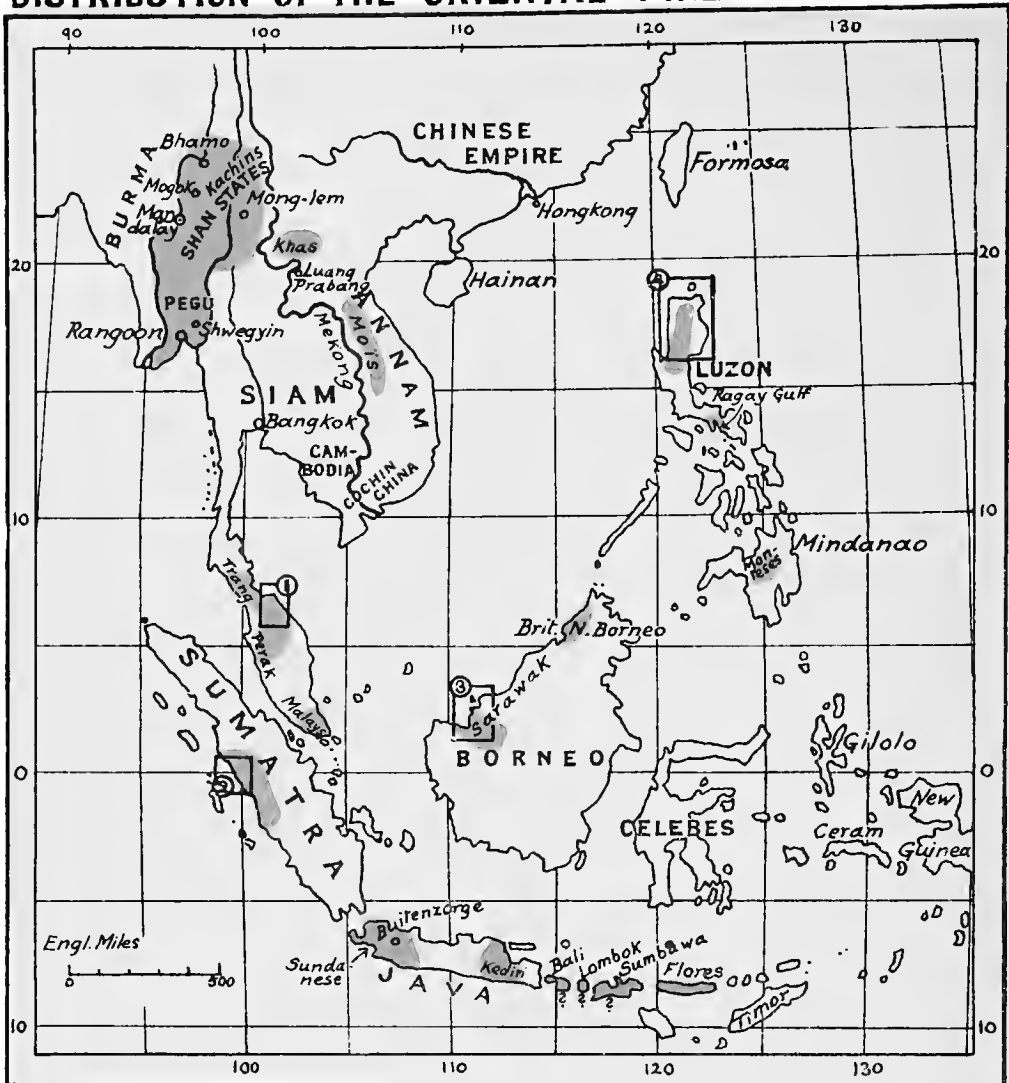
DISTRIBUTION OF THE ORIENTAL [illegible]

90
100
110
120
130

CHINESE EMPIRE
Formosa
Hongkong
Hainan
BURMA
Bhamo
Mogok
Kachins
SHAN STATES
Mandalay
Mong-lem
Khas
Luang Prabang
PEGU
Rangoon
Shwegyin
Mekong
MOIS
ANNAM
SIAM
Bangkok
CAMBODIA
COCHIN CHINA
LUZON
Ragay Gulf
Mindanao
Monteses
Trang
Perak
Malaya
Brit. N. Borneo
Sarawak
SUMATRA
BORNEO
Gilolo
CELEBES
Ceram
New Guinea
Buitenzorge
Sundanese
JAVA
Kediri
Bali
Lombok
Sumbawa
Flores
Timor
Engl. Miles
0
500
1
2
3
4
D
?
20
10
0
10